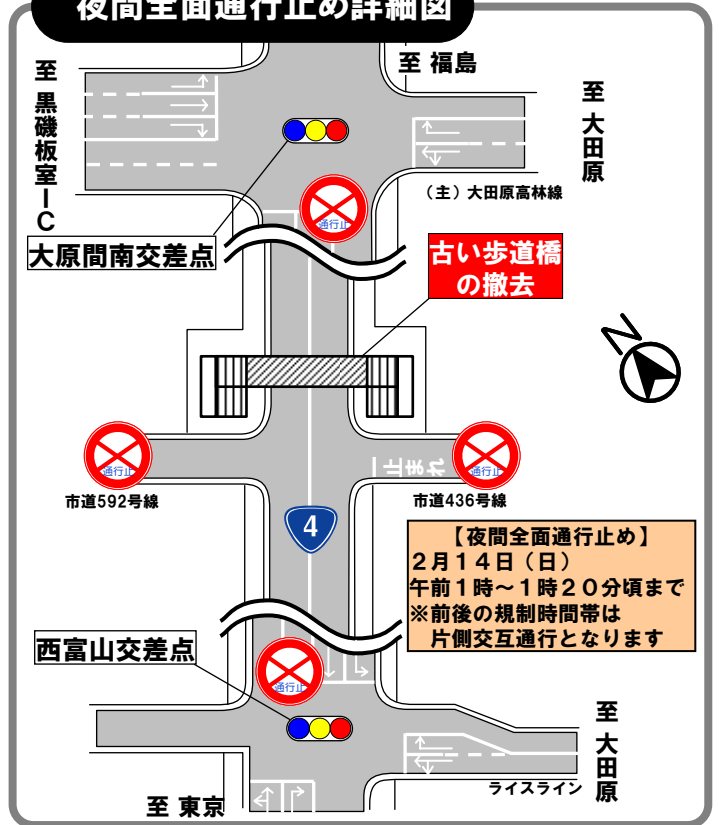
夜間全面通行止め詳細図

至 黒磯板室IC

至 福島

至 大田原

（主）大田原高林線

通行止

大原間南交差点

古い歩道橋の撤去

通行止

止まれ

通行止

市道592号線

市道436号線

4

【夜間全面通行止め】
２月１４日（日）
午前１時～１時２０分頃まで
※前後の規制時間帯は
片側交互通行となります

西富山交差点

通行止

至 大田原

ライスライン

至 東京